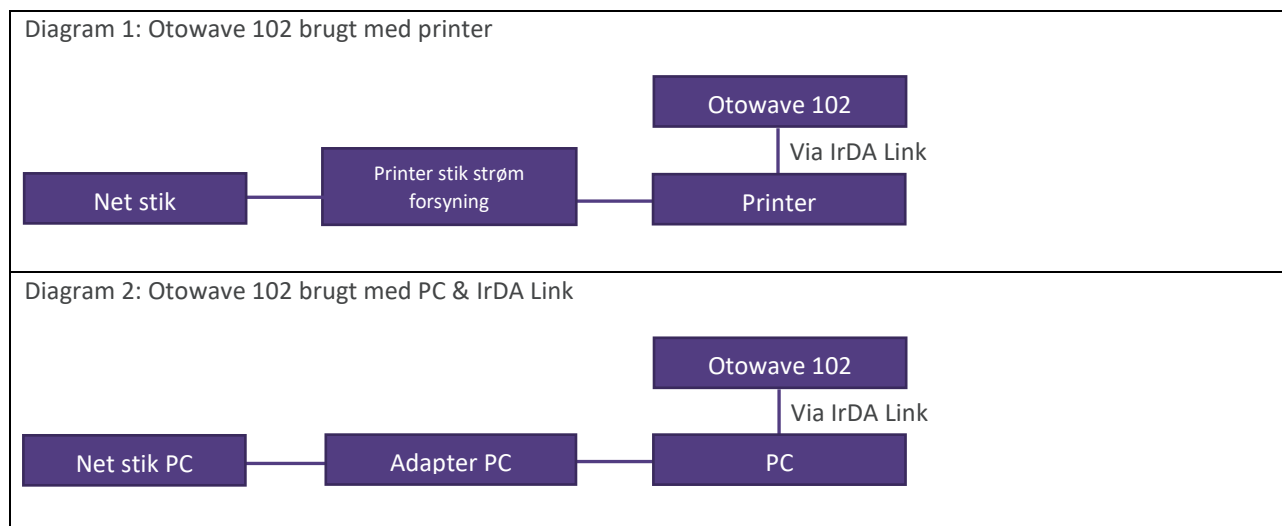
Diagram 1: Otowave 102 brugt med printer

Otowave 102

Via IrDA Link

Net stik

Printer stik strøm forsyning

Printer

Diagram 2: Otowave 102 brugt med PC & IrDA Link

Otowave 102

Via IrDA Link

Net stik PC

Adapter PC

PC